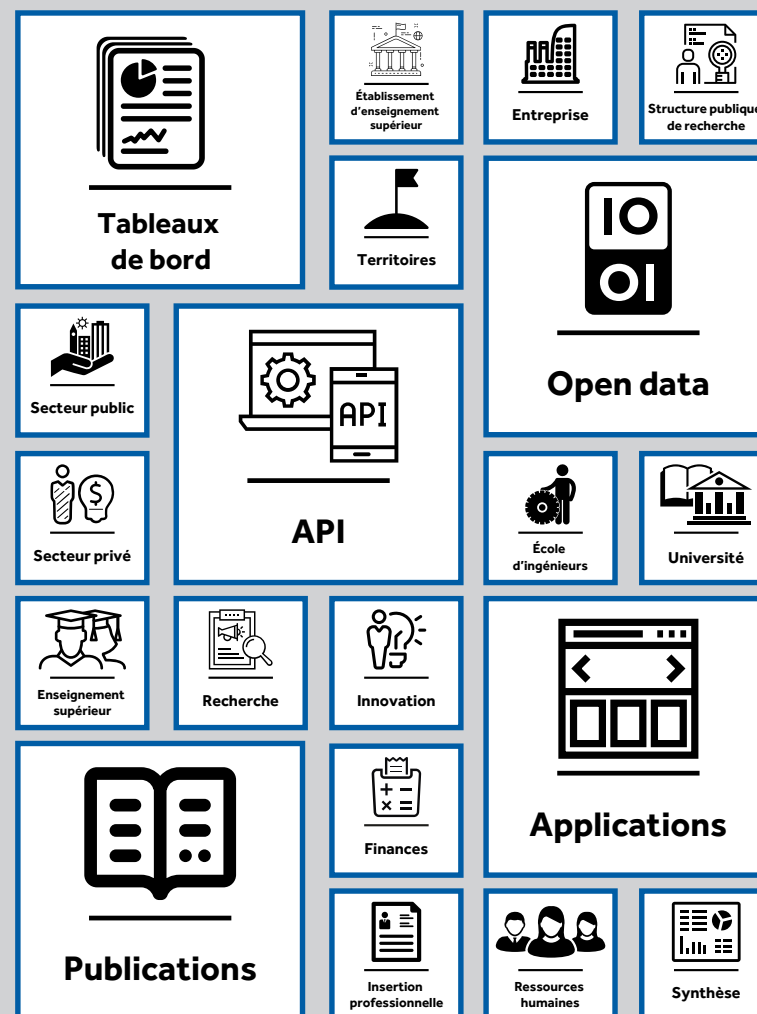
Tableaux de bord

Établissement d'enseignement supérieur

Entreprise

Structure publique de recherche

Territoires

IO OI

Open data

Secteur public

API

API

Secteur privé

École d'ingénieurs

Université

Enseignement supérieur

Recherche

Innovation

Applications

Publications

+ −
× =

Finances

Insertion professionnelle

Ressources humaines

Synthèse